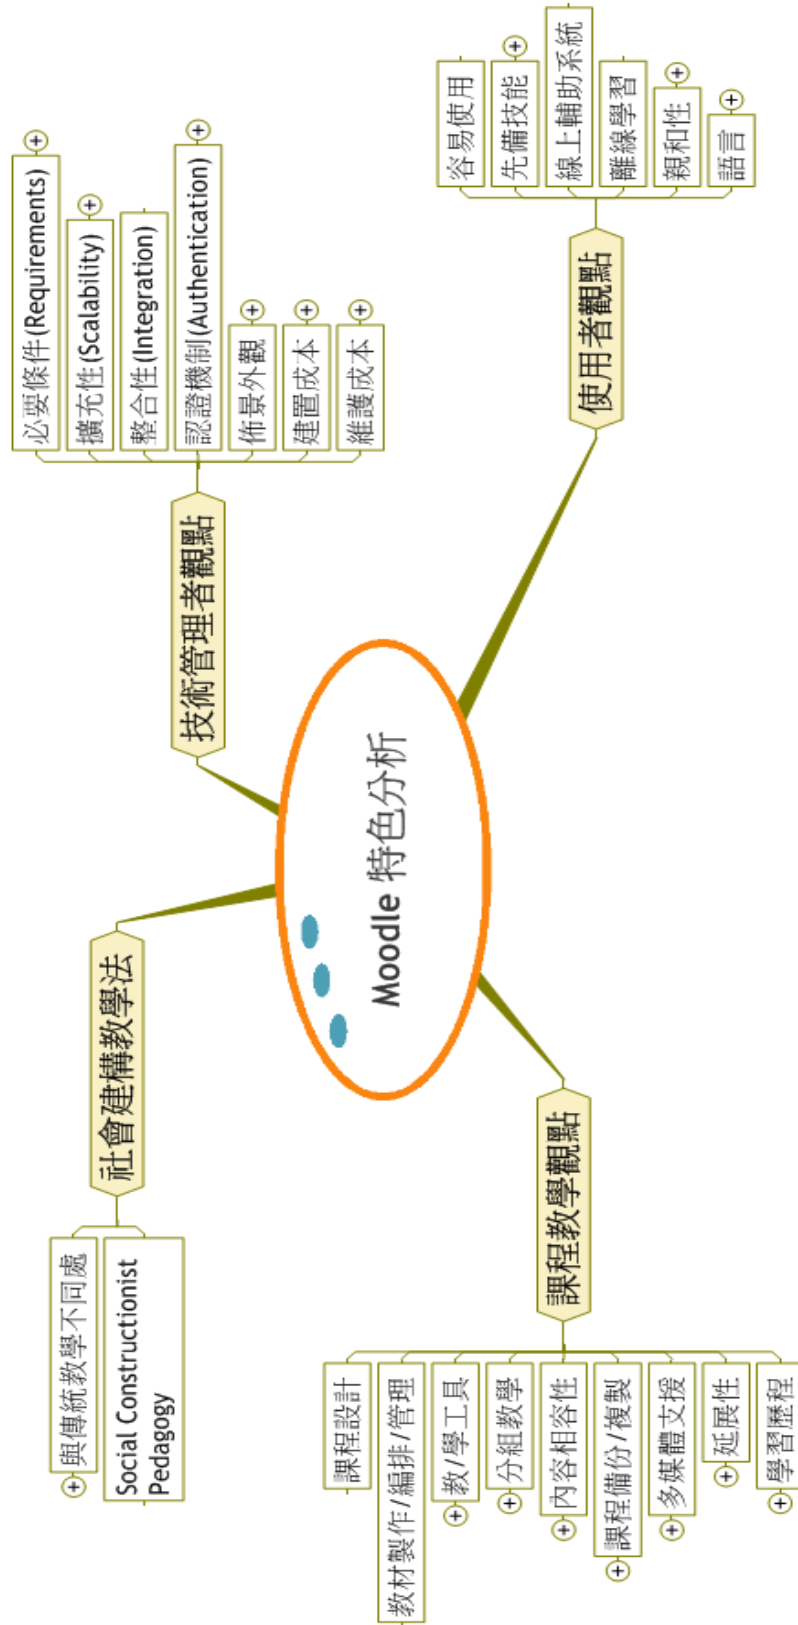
Moodle 特色分析

技術管理者觀點
必要條件(Requirements)
擴充性(Scalability)
整合性(Integration)
認證機制(Authentication)
佈景外觀
建置成本
維護成本

使用者觀點
容易使用
先備技能
線上輔助系統
離線學習
親和性
語言

社會建構教學法
與傳統教學不同處
Social Constructionist Pedagogy

課程教學觀點
課程設計
教材製作/編排/管理
教/學工具
分組教學
內容相容性
課程備份/複製
多媒體支援
延展性
學習歷程